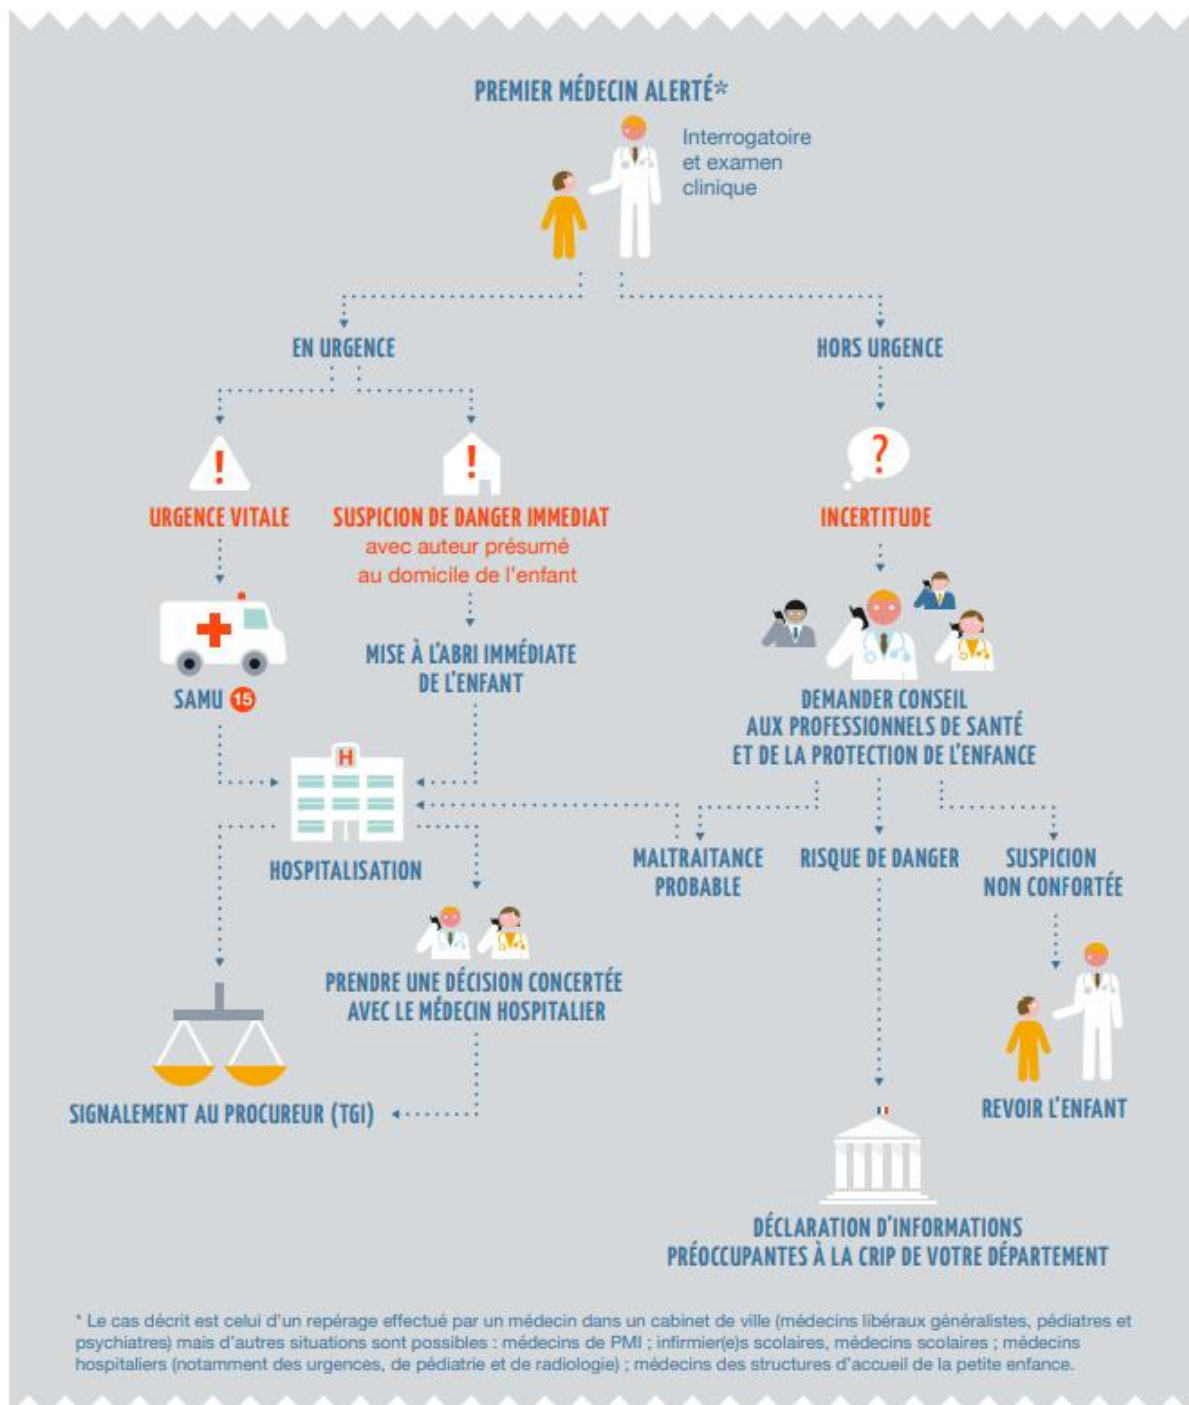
PREMIER MÉDECIN ALERTÉ*

Interrogatoire et examen clinique

EN URGENCE

HORS URGENCE

!

URGENCE VITALE

!

SUSPICION DE DANGER IMMEDIAT

avec auteur présumé au domicile de l'enfant

?

INCERTITUDE

SAMU 15

MISE À L'ABRI IMMÉDIATE DE L'ENFANT

DEMANDER CONSEIL AUX PROFESSIONNELS DE SANTÉ ET DE LA PROTECTION DE L'ENFANCE

H

HOSPITALISATION

MALTRAITANCE PROBABLE

RISQUE DE DANGER

SUSPICION NON CONFORTÉE

PRENDRE UNE DÉCISION CONCERTÉE AVEC LE MÉDECIN HOSPITALIER

SIGNALEMENT AU PROCUREUR (TGI)

REVOIR L'ENFANT

DÉCLARATION D'INFORMATIONS PRÉOCCUPANTES À LA CRIP DE VOTRE DÉPARTEMENT

* Le cas décrit est celui d'un repérage effectué par un médecin dans un cabinet de ville (médecins libéraux généralistes, pédiatres et psychiatres) mais d'autres situations sont possibles : médecins de PMI ; infirmier(e)s scolaires, médecins scolaires ; médecins hospitaliers (notamment des urgences, de pédiatrie et de radiologie) ; médecins des structures d'accueil de la petite enfance.